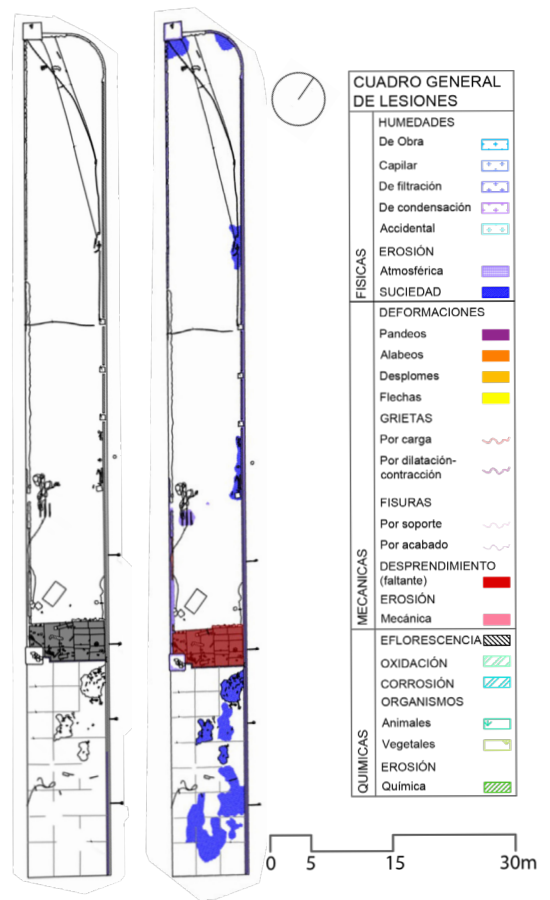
CUADRO GENERAL DE LESIONES

FISICAS
HUMEDADES
De Obra
Capilar
De filtración
De condensación
Accidental
EROSIÓN
Atmosférica
SUCIEDAD

MECANICAS
DEFORMACIONES
Pandeos
Alabeos
Desplomes
Flechas
GRIETAS
Por carga
Por dilatación-contracción
FISURAS
Por soporte
Por acabado
DESPRENDIMIENTO (faltante)
EROSIÓN
Mecánica

QUIMICAS
EFLORESCENCIA
OXIDACIÓN
CORROSIÓN
ORGANISMOS
Animales
Vegetales
EROSIÓN
Química

0 5 15 30m